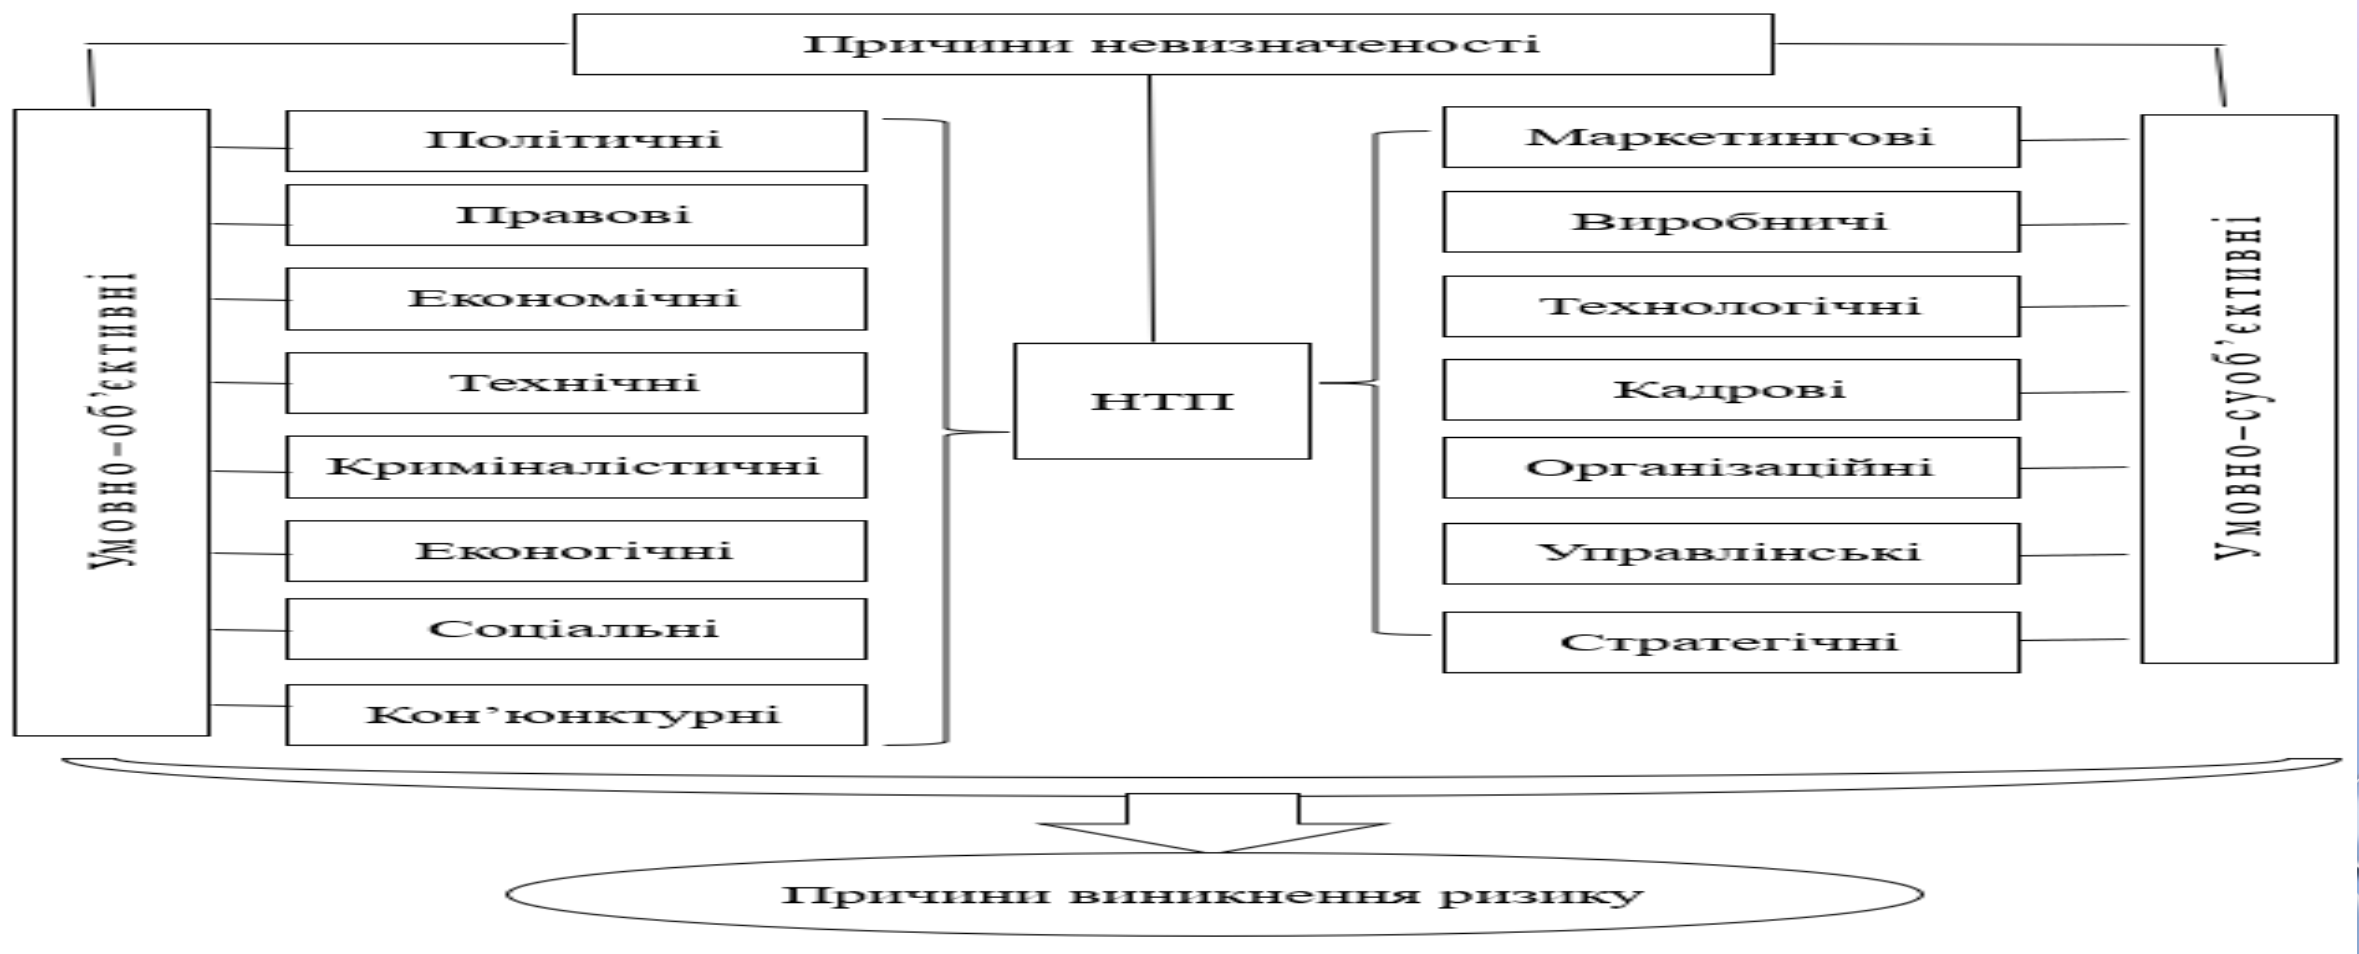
Причини невизначеності

Умовно-об'єктивні

Політичні

Правові

Економічні

Технічні

Криміналістичні

Еконогічні

Соціальні

Кон'юнктурні

НТП

Маркетингові

Виробничі

Технологічні

Кадрові

Організаційні

Управлінські

Стратегічні

Умовно-суоб'єктивні

Причини виникнення ризику